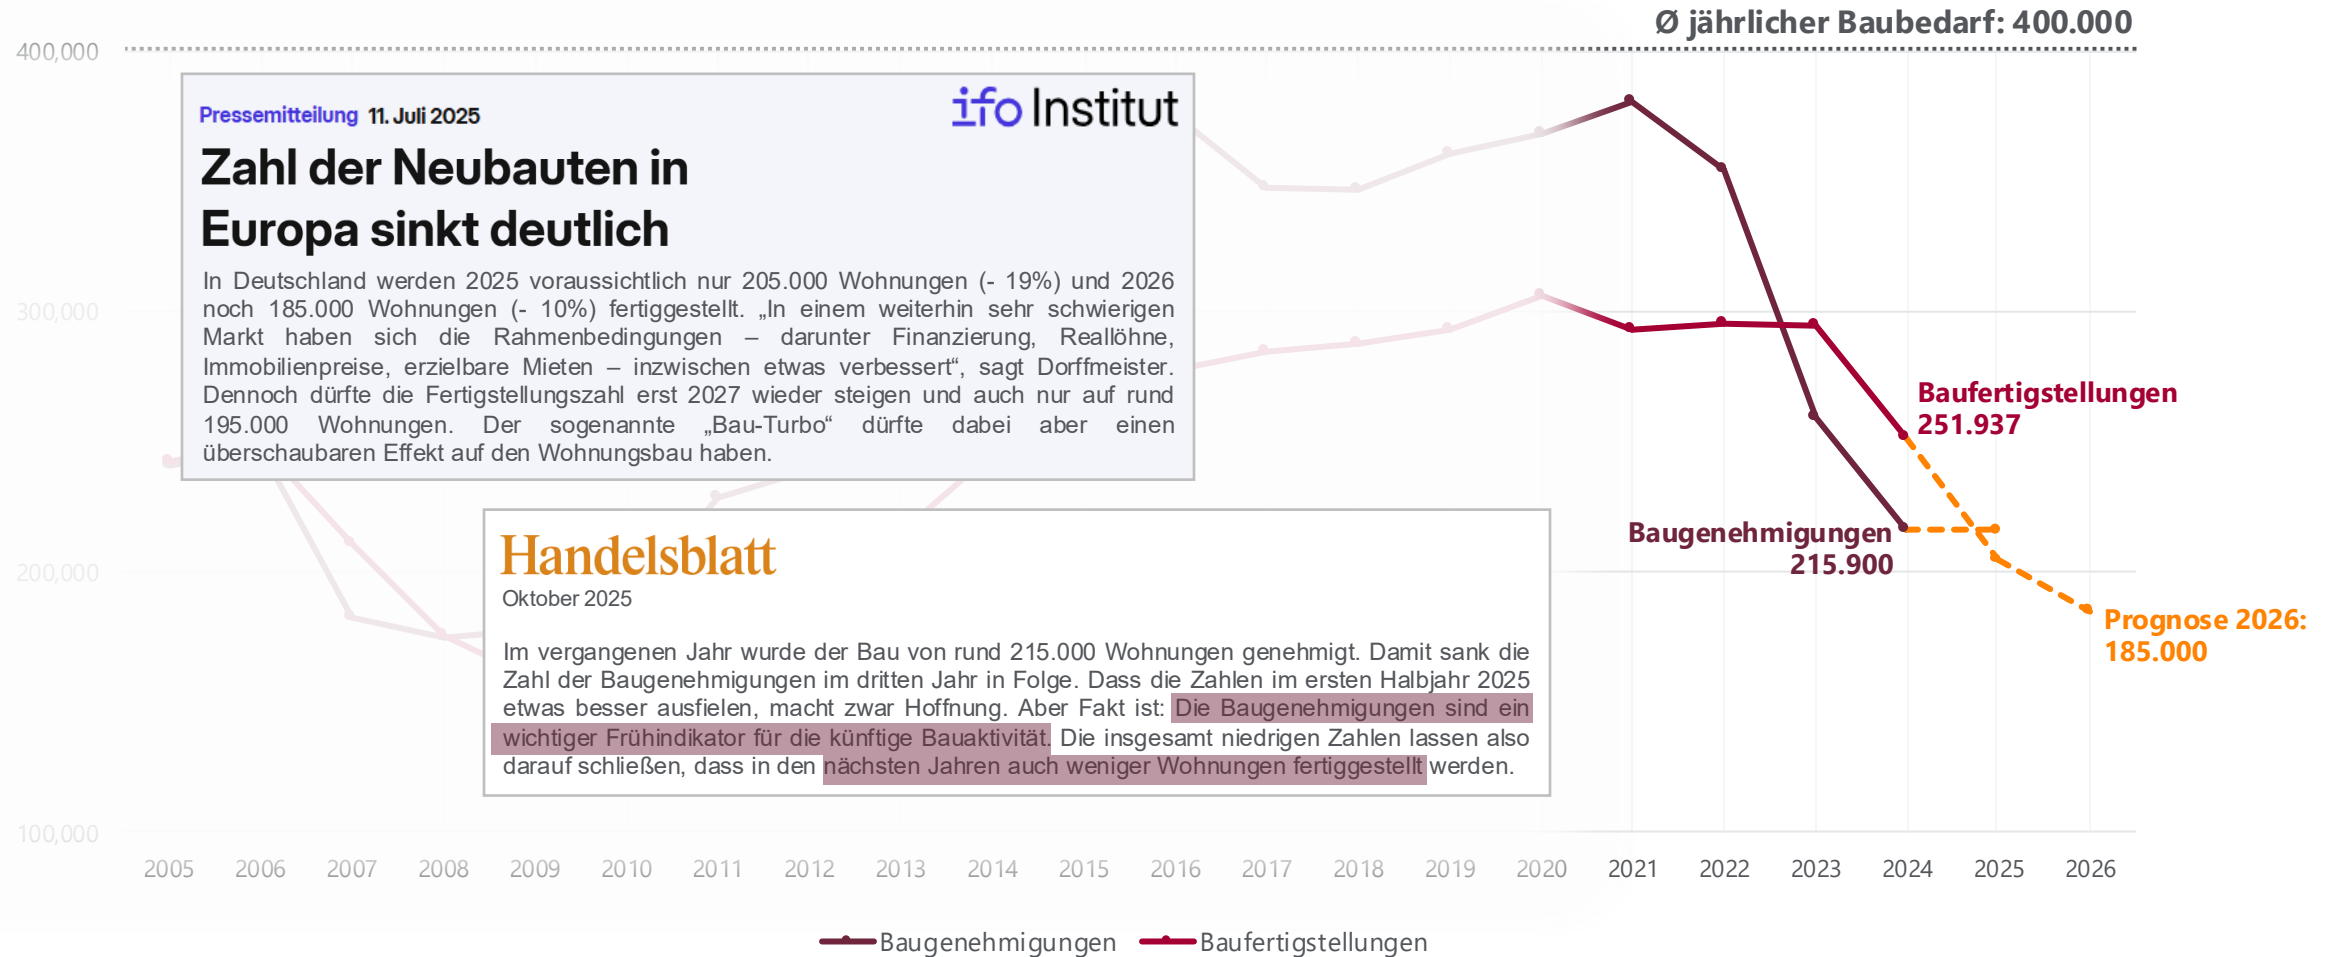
Ø jährlicher Baubedarf: 400.000

400,000

Pressemitteilung 11. Juli 2025

ifo Institut

Zahl der Neubauten in Europa sinkt deutlich

In Deutschland werden 2025 voraussichtlich nur 205.000 Wohnungen (- 19%) und 2026 noch 185.000 Wohnungen (- 10%) fertiggestellt. „In einem weiterhin sehr schwierigen Markt haben sich die Rahmenbedingungen – darunter Finanzierung, Reallöhne, Immobilienpreise, erzielbare Mieten – inzwischen etwas verbessert“, sagt Dorffmeister. Dennoch dürfte die Fertigstellungszahl erst 2027 wieder steigen und auch nur auf rund 195.000 Wohnungen. Der sogenannte „Bau-Turbo“ dürfte dabei aber einen überschaubaren Effekt auf den Wohnungsbau haben.

300,000

Baufertigstellungen
251.937

200,000

Handelsblatt
Oktober 2025

Im vergangenen Jahr wurde der Bau von rund 215.000 Wohnungen genehmigt. Damit sank die Zahl der Baugenehmigungen im dritten Jahr in Folge. Dass die Zahlen im ersten Halbjahr 2025 etwas besser ausfielen, macht zwar Hoffnung. Aber Fakt ist: Die Baugenehmigungen sind ein wichtiger Frühindikator für die künftige Bauaktivität. Die insgesamt niedrigen Zahlen lassen also darauf schließen, dass in den nächsten Jahren auch weniger Wohnungen fertiggestellt werden.

Baugenehmigungen
215.900

Prognose 2026:
185.000

100,000

2005 2006 2007 2008 2009 2010 2011 2012 2013 2014 2015 2016 2017 2018 2019 2020 2021 2022 2023 2024 2025 2026

Baugenehmigungen Baufertigstellungen